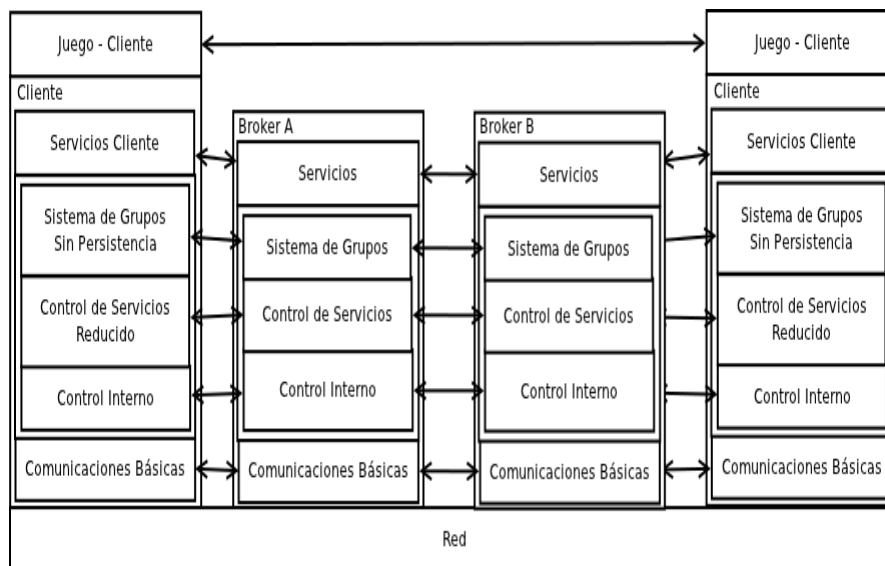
Juego - Cliente

Juego - Cliente

Cliente

Servicios Cliente

Sistema de Grupos Sin Persistencia

Control de Servicios Reducido

Control Interno

Comunicaciones Básicas

Broker A

Servicios

Sistema de Grupos

Control de Servicios

Control Interno

Comunicaciones Básicas

Broker B

Servicios

Sistema de Grupos

Control de Servicios

Control Interno

Comunicaciones Básicas

Cliente

Servicios Cliente

Sistema de Grupos Sin Persistencia

Control de Servicios Reducido

Control Interno

Comunicaciones Básicas

Red